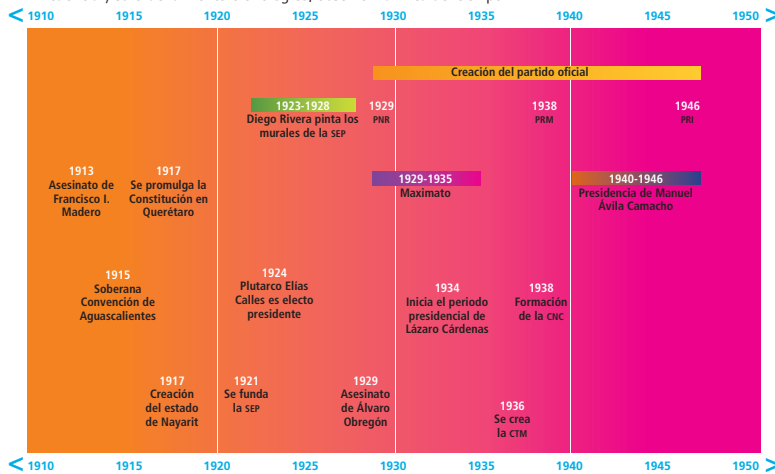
1910 1915 1920 1925 1930 1935 1940 1945 1950

Creación del partido oficial

1923-1928
Diego Rivera pinta los murales de la SEP

1929
PNR

1938
PRM

1946
PRI

1913
Asesinato de Francisco I. Madero

1917
Se promulga la Constitución en Querétaro

1929-1935
Maximato

1940-1946
Presidencia de Manuel Ávila Camacho

1915
Soberana Convención de Aguascalientes

1924
Plutarco Elías Calles es electo presidente

1934
Inicia el periodo presidencial de Lázaro Cárdenas

1938
Formación de la CNC

1917
Creación del estado de Nayarit

1921
Se funda la SEP

1929
Asesinato de Álvaro Obregón

1936
Se crea la CTM

1910 1915 1920 1925 1930 1935 1940 1945 1950